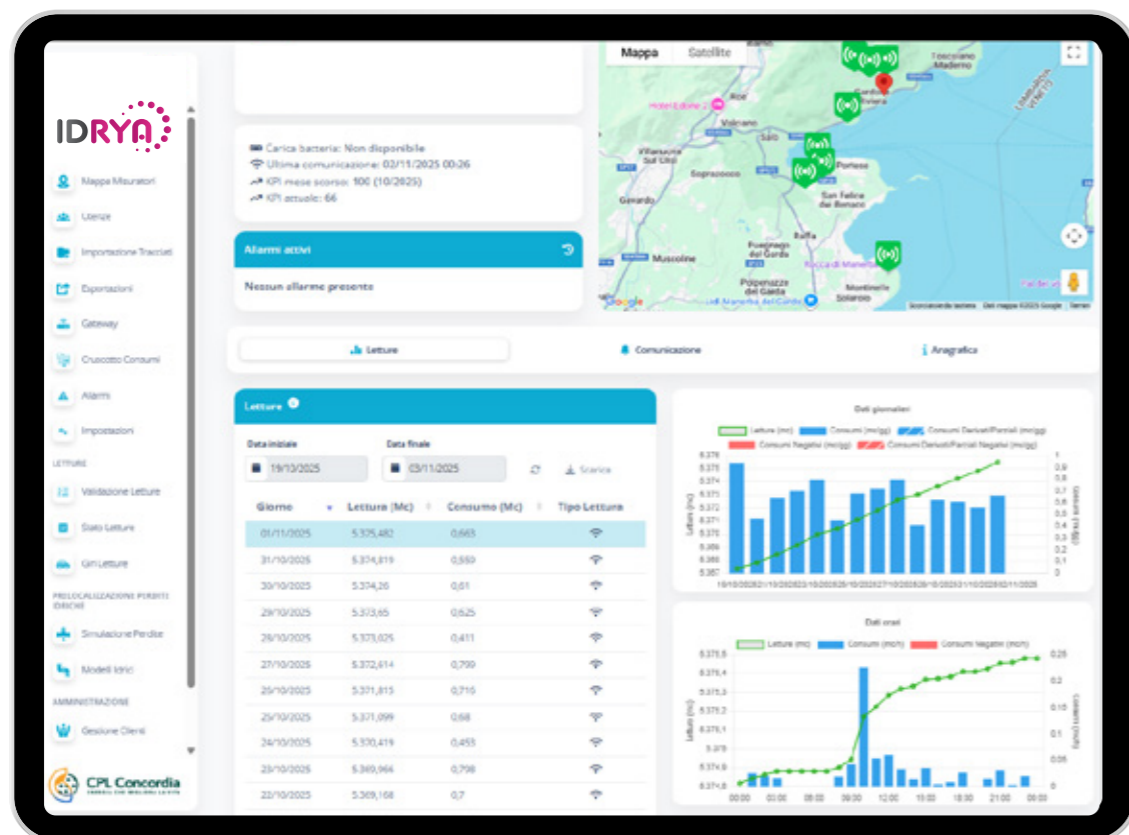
IDRYA

Mappa Misuratori
Utenze
Importazione Tracciati
Esportazioni
Gateway
Cruscotto Consumi
Allarmi
Impostazioni
LETTURE
Validazione Letture
Stato Letture
Giri Letture
PRELOCALIZZAZIONE PERDITE IDRICHE
Simulazione Perdite
Modelli Idrici
AMMINISTRAZIONE
Gestione Clienti

CPL Concordia

Carica batteria: Non disponibile
Ultima comunicazione: 02/11/2025 00:26
KPI mese scorso: 100 (10/2025)
KPI attuale: 66

Allarmi attivi
Nessun allarme presente

Mappa Satellite
Toscolano Maderno
Gardone Riviera
Salò
Villanuova Sul Clisi
Sopraponte
Gavardo
Portese
San Felice del Benaco
Raffa
Puegnago del Garda
Muscoline
Polpenazze del Garda
Manerba del Garda
Moniga
Google

Letture Comunicazione Anagrafica

Letture
Data iniziale 19/10/2025
Data finale 03/11/2025
Scarica

| Giorno | Lettura (Mc) | Consumo (Mc) | Tipo Lettura |
|---|---|---|---|
| 01/11/2025 | 5.375,482 | 0,663 | |
| 31/10/2025 | 5.374,819 | 0,559 | |
| 30/10/2025 | 5.374,26 | 0,61 | |
| 29/10/2025 | 5.373,65 | 0,625 | |
| 28/10/2025 | 5.373,025 | 0,411 | |
| 27/10/2025 | 5.372,614 | 0,799 | |
| 26/10/2025 | 5.371,815 | 0,716 | |
| 25/10/2025 | 5.371,099 | 0,68 | |
| 24/10/2025 | 5.370,419 | 0,453 | |
| 23/10/2025 | 5.369,966 | 0,798 | |
| 22/10/2025 | 5.369,168 | 0,7 | |

Dati giornalieri
Letture (mc) Consumi (mc/gg) Consumi Derivati/Parziali (mc/gg) Consumi Negativi (mc/gg) Consumi Derivati/Parziali Negativi (mc/gg)
Letture (mc) Consumi (mc/gg)

Dati orari
Letture (mc) Consumi (mc/h) Consumi Negativi (mc/h)
00:00 03:00 06:00 09:00 12:00 15:00 18:00 21:00 00:00